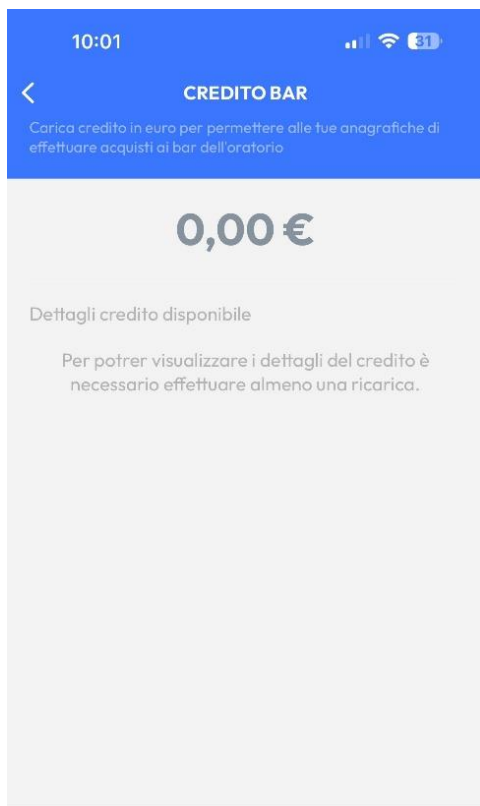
10:01

31

CREDITO BAR

Carica credito in euro per permettere alle tue anagrafiche di effettuare acquisti ai bar dell'oratorio

0,00 €

Dettagli credito disponibile

Per potrer visualizzare i dettagli del credito è necessario effettuare almeno una ricarica.